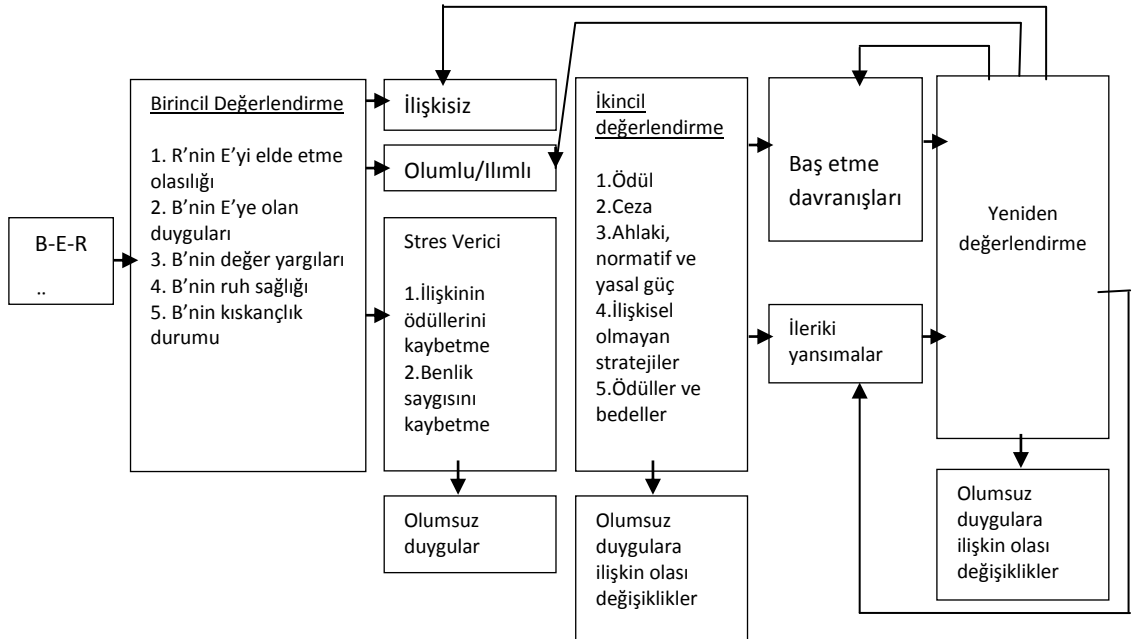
B-E-R
..

Birincil Değerlendirme

1. R'nin E'yi elde etme olasılığı
2. B'nin E'ye olan duyguları
3. B'nin değer yargıları
4. B'nin ruh sağlığı
5. B'nin kıskançlık durumu

İlişkisiz

Olumlu/Ilımlı

Stres Verici

1.İlişkinin ödüllerini kaybetme
2.Benlik saygısını kaybetme

Olumsuz duygular

İkincil değerlendirme

1.Ödül
2.Ceza
3.Ahlaki, normatif ve yasal güç
4.İlişkisel olmayan stratejiler
5.Ödüller ve bedeller

Olumsuz duygulara ilişkin olası değişiklikler

Baş etme davranışları

İleriki yansımalar

Yeniden değerlendirme

Olumsuz duygulara ilişkin olası değişiklikler